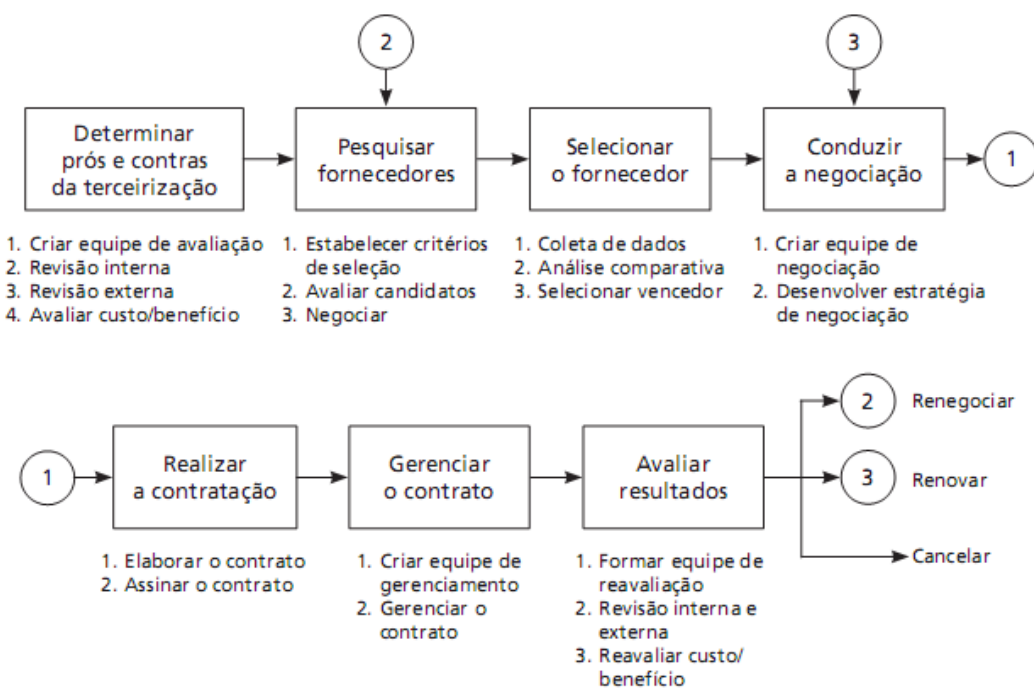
2

3

Determinar prós e contras da terceirização

Pesquisar fornecedores

Selecionar o fornecedor

Conduzir a negociação

1

1. Criar equipe de avaliação
2. Revisão interna
3. Revisão externa
4. Avaliar custo/benefício

1. Estabelecer critérios de seleção
2. Avaliar candidatos
3. Negociar

1. Coleta de dados
2. Análise comparativa
3. Selecionar vencedor

1. Criar equipe de negociação
2. Desenvolver estratégia de negociação

1

Realizar a contratação

Gerenciar o contrato

Avaliar resultados

2 Renegociar

3 Renovar

Cancelar

1. Elaborar o contrato
2. Assinar o contrato

1. Criar equipe de gerenciamento
2. Gerenciar o contrato

1. Formar equipe de reavaliação
2. Revisão interna e externa
3. Reavaliar custo/benefício